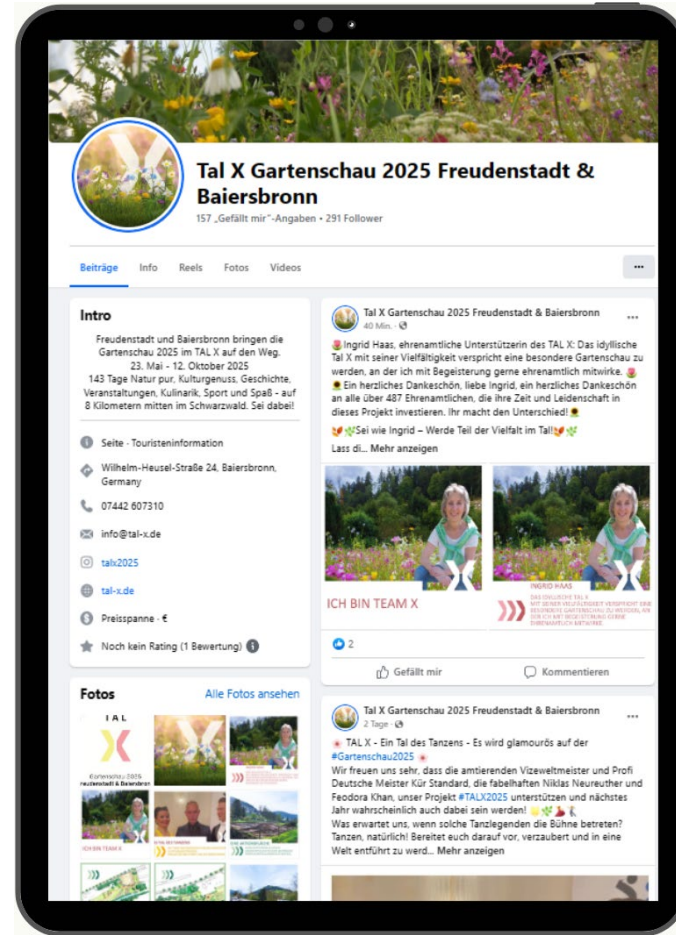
Tal X Gartenschau 2025 Freudenstadt & Baiersbronn

157 „Gefällt mir"-Angaben • 291 Follower

Beiträge Info Reels Fotos Videos

...

Intro

Freudenstadt und Baiersbronn bringen die Gartenschau 2025 im TAL X auf den Weg. 23. Mai - 12. Oktober 2025 143 Tage Natur pur, Kulturgenuss, Geschichte, Veranstaltungen, Kulinarik, Sport und Spaß - auf 8 Kilometern mitten im Schwarzwald. Sei dabei!

Seite · Touristeninformation

Wilhelm-Heusel-Straße 24, Baiersbronn, Germany

07442 607310

info@tal-x.de

talx2025

tal-x.de

Preisspanne · €

Noch kein Rating (1 Bewertung)

Fotos

Alle Fotos ansehen

TAL X Gartenschau 2025 Freudenstadt & Baiersbronn

ICH BIN TEAM X

Tal X Gartenschau 2025 Freudenstadt & Baiersbronn

40 Min. ·

Ingrid Haas, ehrenamtliche Unterstützerin des TAL X: Das idyllische Tal X mit seiner Vielfältigkeit verspricht eine besondere Gartenschau zu werden, an der ich mit Begeisterung gerne ehrenamtlich mitwirke. Ein herzliches Dankeschön, liebe Ingrid, ein herzliches Dankeschön an alle über 487 Ehrenamtlichen, die ihre Zeit und Leidenschaft in dieses Projekt investieren. Ihr macht den Unterschied!

Sei wie Ingrid – Werde Teil der Vielfalt im Tal!

Lass di... Mehr anzeigen

ICH BIN TEAM X

INGRID HAAS

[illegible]

2

Gefällt mir

Kommentieren

Tal X Gartenschau 2025 Freudenstadt & Baiersbronn

2 Tage ·

TAL X - Ein Tal des Tanzens - Es wird glamourös auf der #Gartenschau2025

Wir freuen uns sehr, dass die amtierenden Vizeweltmeister und Profi Deutsche Meister Kür Standard, die fabelhaften Niklas Neureuther und Feodora Khan, unser Projekt #TALX2025 unterstützen und nächstes Jahr wahrscheinlich auch dabei sein werden!

Was erwartet uns, wenn solche Tanzlegenden die Bühne betreten? Tanzen, natürlich! Bereitet euch darauf vor, verzaubert und in eine Welt entführt zu werd... Mehr anzeigen